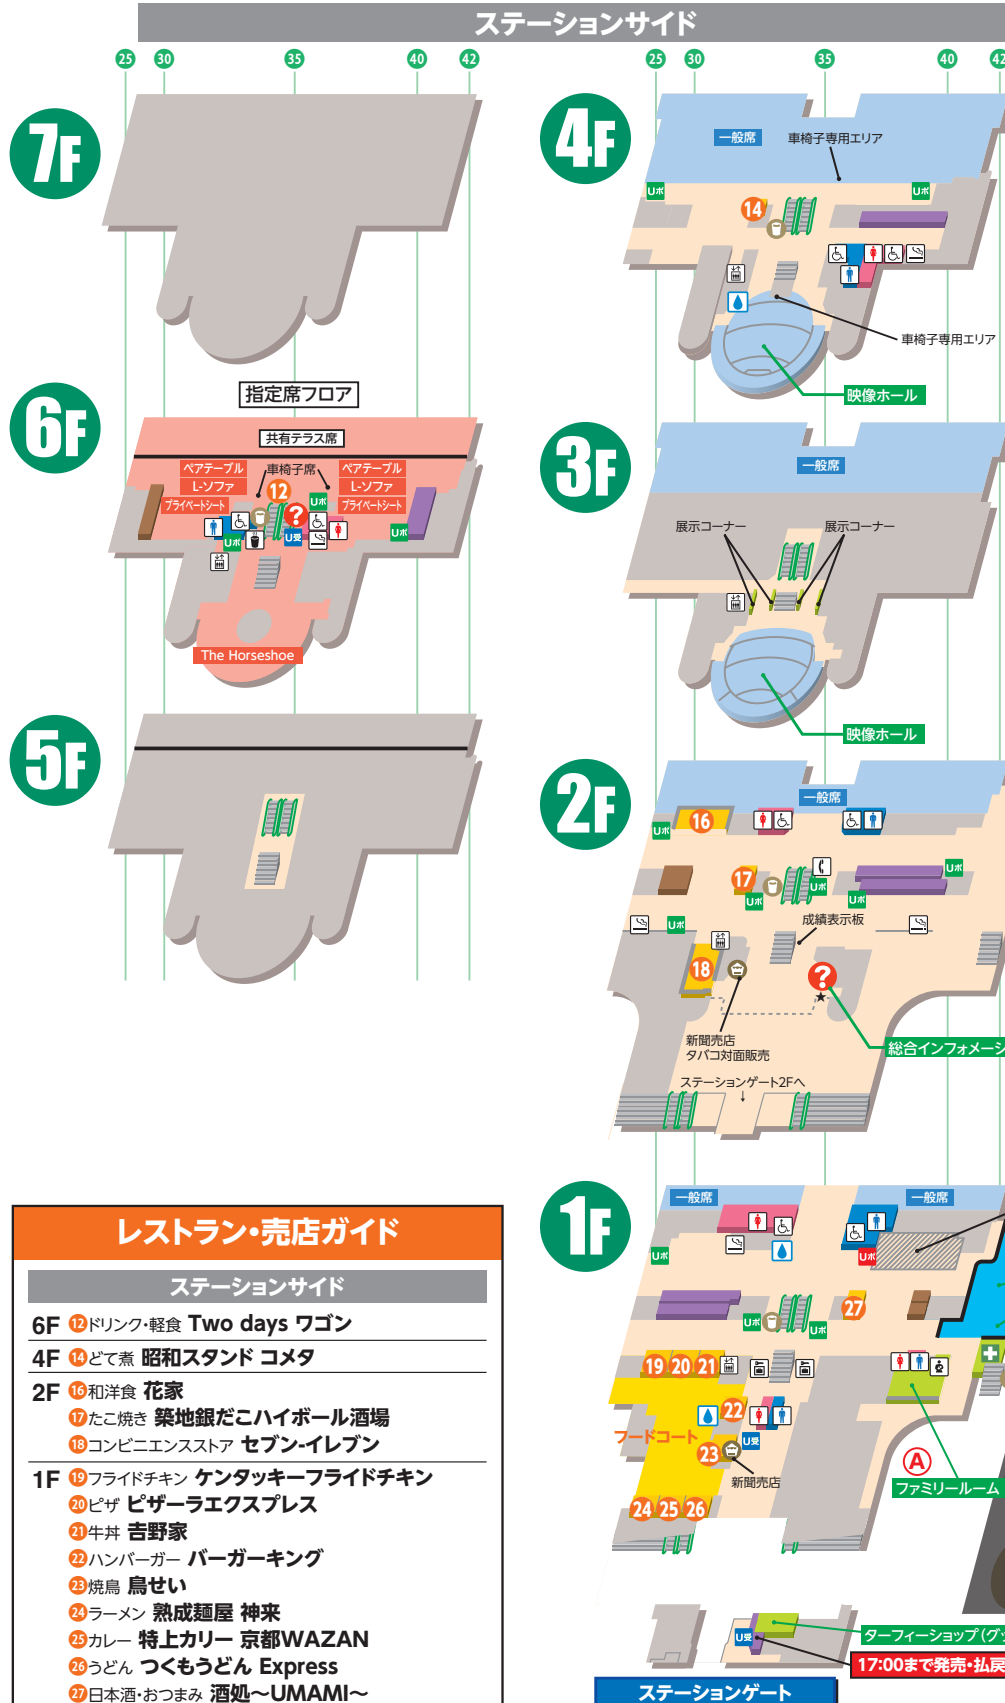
ステーションサイド

25 30 35 40 42

7F

6F

指定席フロア

共有テラス席

ペアテーブル
L-ソファ
プライベートシート
車椅子席
12
Uポ
ペアテーブル
L-ソファ
プライベートシート
Uポ
Uポ
U受

The Horseshoe

5F

4F

一般席
車椅子専用エリア
Uポ
14
Uポ
車椅子専用エリア
映像ホール

3F

一般席
展示コーナー
展示コーナー
映像ホール

2F

一般席
Uポ
16
17
Uポ
Uポ
Uポ
Uポ
Uポ
成績表示板
18
新聞売店
タバコ対面販売
ステーションゲート2Fへ
総合インフォメーシ

1F

一般席
一般席
Uポ
Uポ
Uポ
Uポ
27
19 20 21
22
フードコート
23
U受
新聞売店
24 25 26
Ⓐ
ファミリールーム
U受
ターフィーショップ(グ
17:00まで発売・払戻
ステーションゲート

レストラン・売店ガイド

ステーションサイド

6F ⑫ドリンク・軽食 Two days ワゴン
4F ⑭どて煮 昭和スタンド コメタ
2F ⑯和洋食 花家
⑰たこ焼き 築地銀だこハイボール酒場
⑱コンビニエンスストア セブン-イレブン
1F ⑲フライドチキン ケンタッキーフライドチキン
⑳ピザ ピザーラエクスプレス
㉑牛丼 吉野家
㉒ハンバーガー バーガーキング
㉓焼鳥 鳥せい
㉔ラーメン 熟成麺屋 神来
㉕カレー 特上カリー 京都WAZAN
㉖うどん つくもうどん Express
㉗日本酒・おつまみ 酒処～UMAMI～